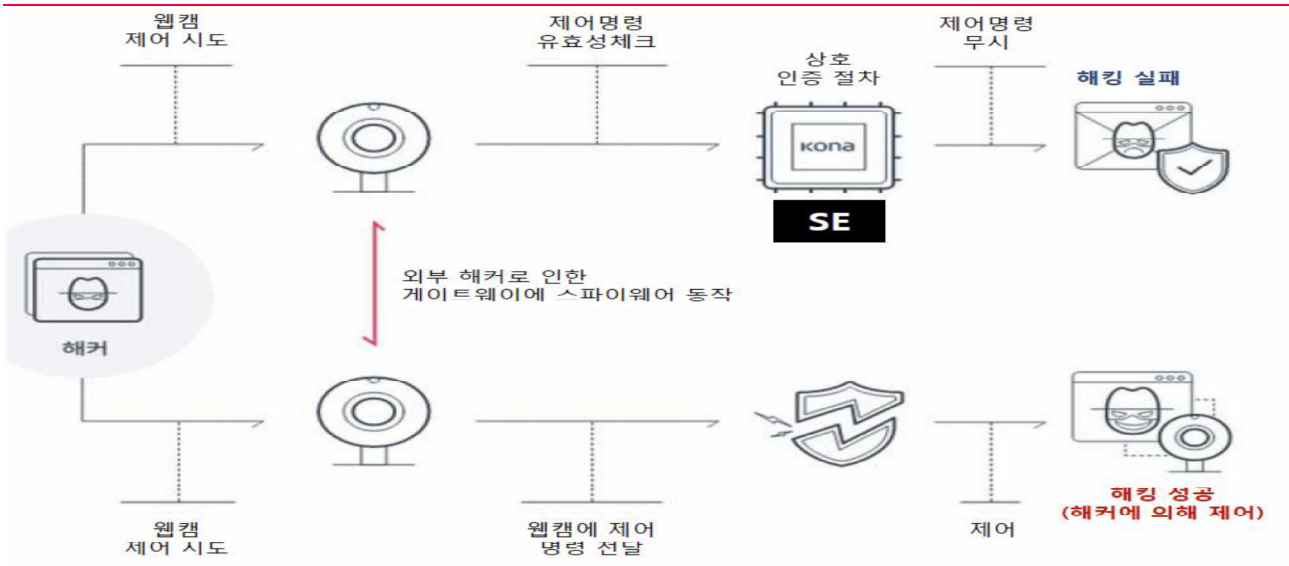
웹캠
제어 시도

제어명령
유효성체크

상호
인증 절차

제어명령
무시

해킹 실패

kona

SE

외부 해커로 인한
게이트웨이에 스파이웨어 동작

해커

웹캠
제어 시도

웹캠에 제어
명령 전달

제어

해킹 성공
(해커에 의해 제어)